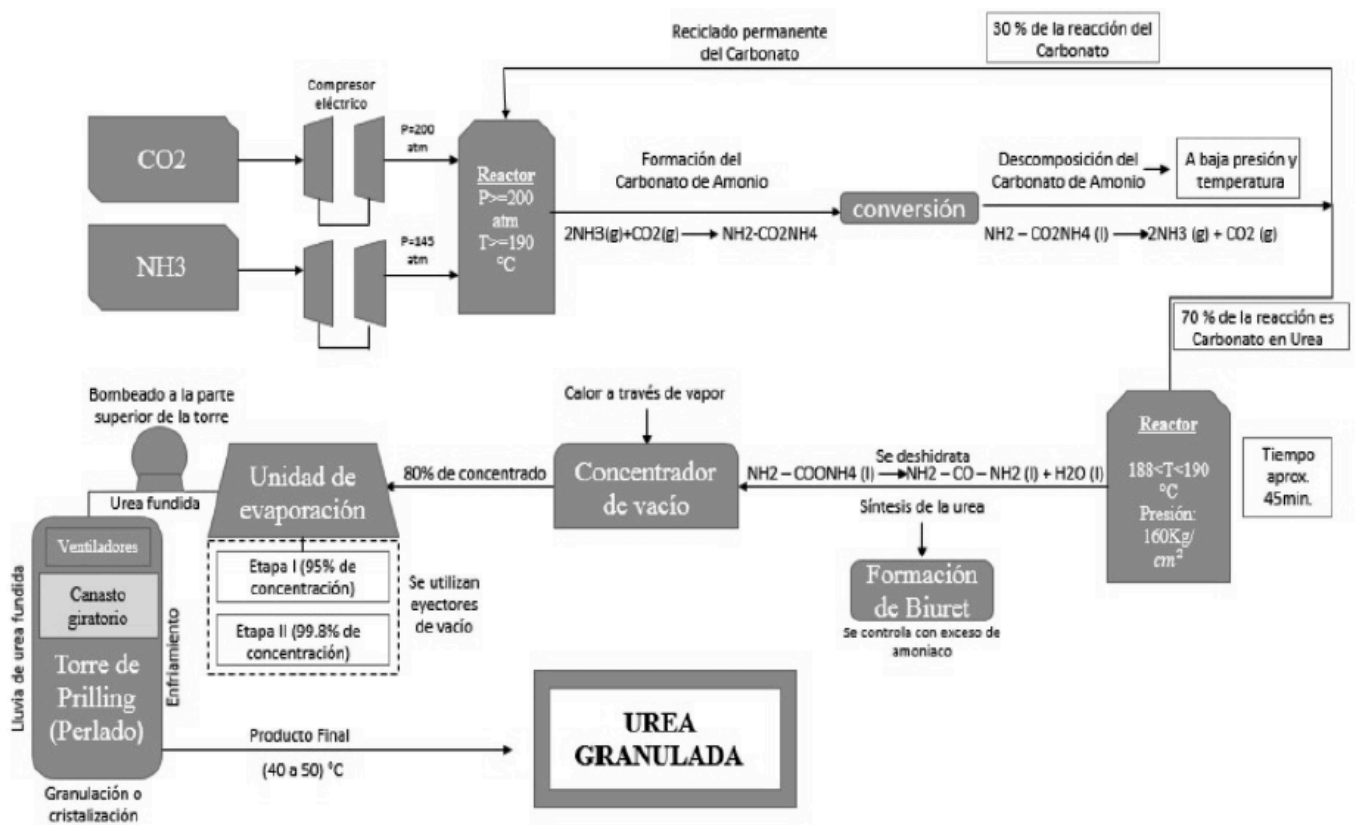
Reciclado permanente del Carbonato

30 % de la reacción del Carbonato

Compresor eléctrico

CO2

P=200 atm

NH3

P=145 atm

Reactor
P>=200 atm
T>=190 °C

Formación del Carbonato de Amonio

2NH3(g)+CO2(g) ⟶ NH2-CO2NH4

conversión

Descomposición del Carbonato de Amonio

A baja presión y temperatura

NH2 – CO2NH4 (l) ⟶ 2NH3 (g) + CO2 (g)

70 % de la reacción es Carbonato en Urea

Bombeado a la parte superior de la torre

Calor a través de vapor

Unidad de evaporación

80% de concentrado

Concentrador de vacío

Se deshidrata

NH2 – COONH4 (l) ⟶ NH2 – CO – NH2 (l) + H2O (l)

Síntesis de la urea

Reactor
188<T<190 °C
Presión: 160Kg/$cm^2$

Tiempo aprox. 45min.

Urea fundida

Ventiladores

Canasto giratorio

Lluvia de urea fundida

Enfriamiento

Torre de Prilling (Perlado)

Etapa I (95% de concentración)

Etapa II (99.8% de concentración)

Se utilizan eyectores de vacío

Formación de Biuret

Se controla con exceso de amoniaco

Producto Final

(40 a 50) °C

UREA GRANULADA

Granulación o cristalización